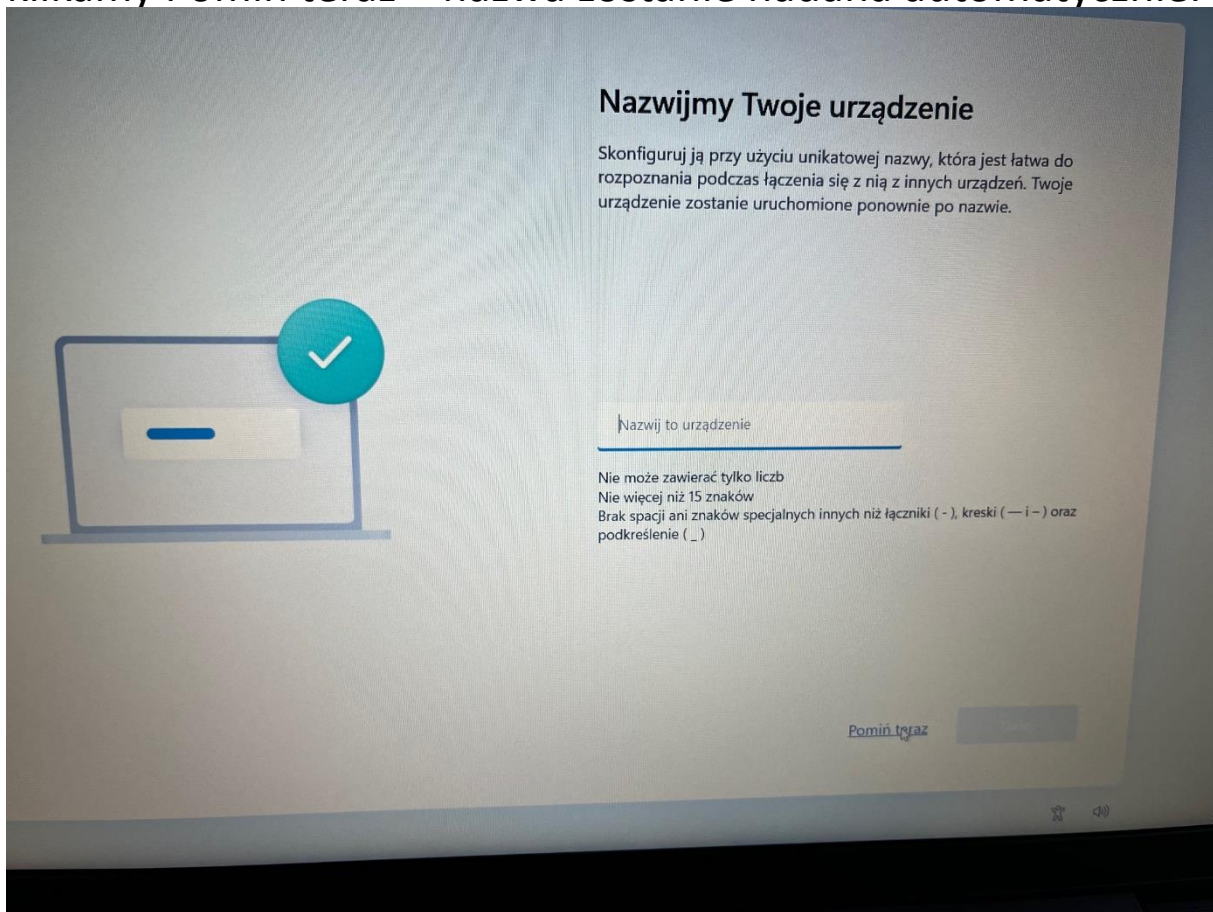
Nazwijmy Twoje urządzenie

Skonfiguruj ją przy użyciu unikatowej nazwy, która jest łatwa do rozpoznania podczas łączenia się z nią z innych urządzeń. Twoje urządzenie zostanie uruchomione ponownie po nazwie.

Nazwij to urządzenie

Nie może zawierać tylko liczb
Nie więcej niż 15 znaków
Brak spacji ani znaków specjalnych innych niż łączniki ( - ), kreski ( — i – ) oraz podkreślenie ( _ )

Pomiń teraz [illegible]